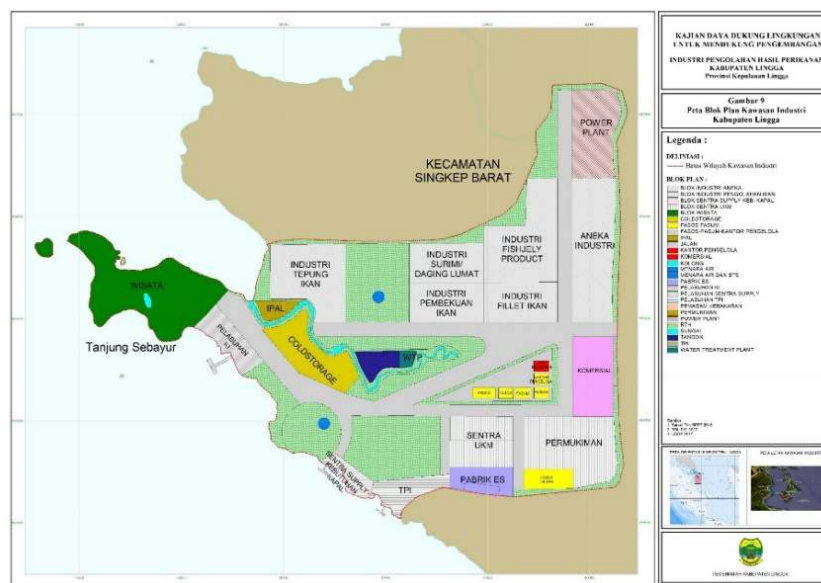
KECAMATAN SINGKEP BARAT

POWER PLANT

ANEKA INDUSTRI

INDUSTRI FISHJELY PRODUCT

INDUSTRI SURIMI/ DAGING LUMAT

INDUSTRI TEPUNG IKAN

INDUSTRI PEMBEKUAN IKAN

INDUSTRI FILLET IKAN

WISATA

IPAL

PELABUHAN

Tanjung Sebayur

COLDSTORAGE

WTP

KOMERSIAL

SENTRA UKM

PERMUKIMAN

PABRIK ES

SENTRA SUPPLY KEB. KAPAL

TPI

KAJIAN DAYA DUKUNG LINGKUNGAN UNTUK MENDUKUNG PENGEMBANGAN

INDUSTRI PENGOLAHAN HASIL PERIKANAN KABUPATEN LINGGA
Provinsi Kepulauan Lingga

Gambar 9
Peta Blok Plan Kawasan Industri Kabupaten Lingga

Legenda :

DELINIASI :
Batas Wilayah Kawasan Industri

BLOK PLAN :
BLOK INDUSTRI ANEKA
BLOK INDUSTRI PENGOLAHAN IKAN
BLOK SENTRA SUPPLY KEB. KAPAL
BLOK SENTRA UKM
BLOK WISATA
COLDSTORAGE
FASOS FASUM
FASOS FASUM/KANTOR PENGELOLA
IPAL
JALAN
KANTOR PENGELOLA
KOMERSIAL
KOLONG
MENARA AIR
MENARA AIR DAN BTS
PABRIK ES
PELABUHAN
PELABUHAN SENTRA SUPPLY
PELABUHAN TPI
PENANAM MBANGROVE
PERMUKIMAN
POWER PLANT
RTH
SUNGAI
TANGGUL
TPI
WATER TREATMENT PLANT

Sumber:
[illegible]

PETA LETAK KAWASAN INDUSTRI

PEMERINTAH KABUPATEN LINGGA